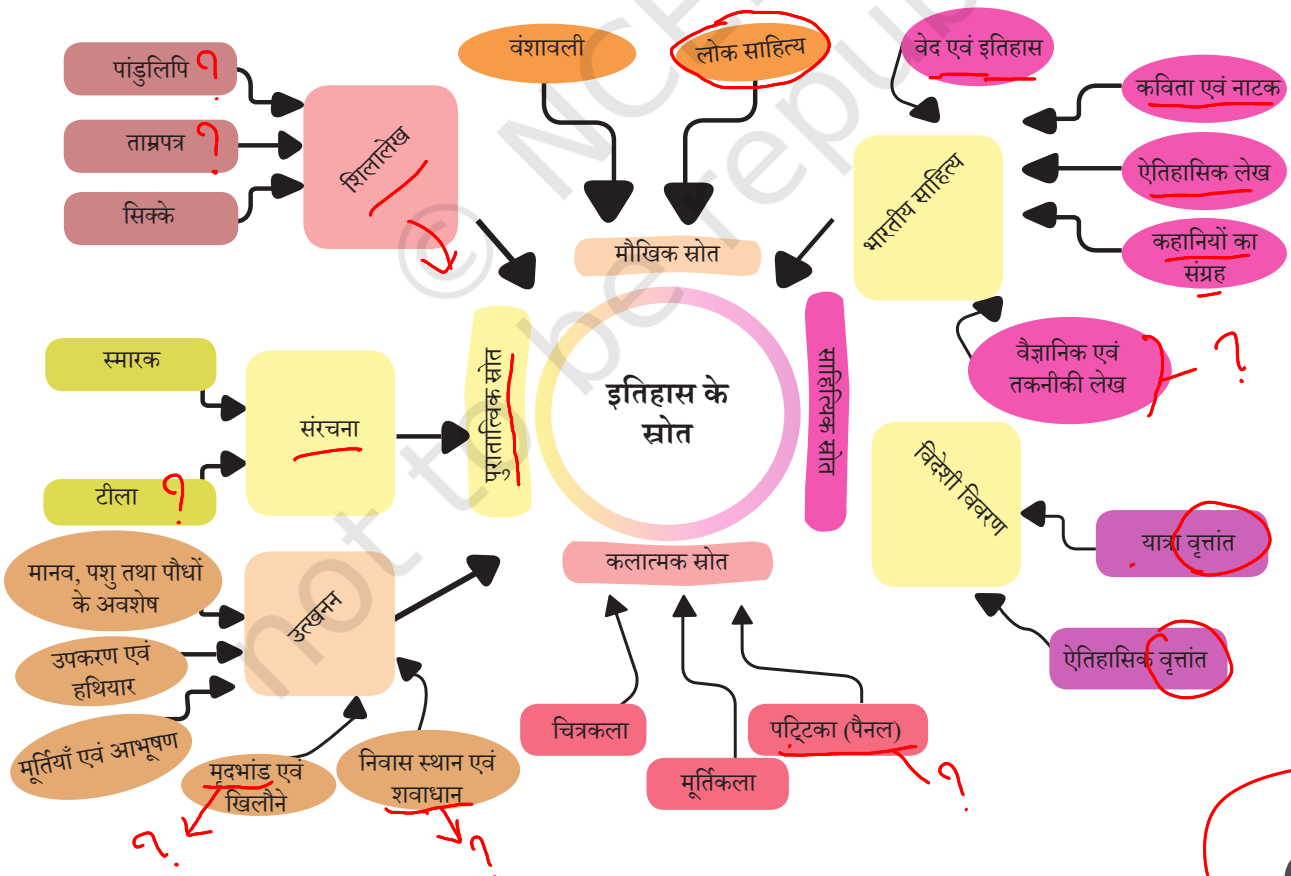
पांडुलिपि ?
ताम्रपत्र ?
सिक्के
शिलालेख
वंशावली
लोक साहित्य
मौखिक स्रोत
वेद एवं इतिहास
कविता एवं नाटक
ऐतिहासिक लेख
कहानियों का संग्रह
भारतीय साहित्य
वैज्ञानिक एवं तकनीकी लेख ?
स्मारक
संरचना
टीला ?
पुरातात्विक स्रोत
इतिहास के स्रोत
साहित्यिक स्रोत
विदेशी विवरण
यात्रा वृत्तांत
ऐतिहासिक वृत्तांत
मानव, पशु तथा पौधों के अवशेष
उपकरण एवं हथियार
मूर्तियाँ एवं आभूषण
उत्खनन
मृदभांड एवं खिलौने ?
निवास स्थान एवं शवाधान ?
कलात्मक स्रोत
चित्रकला
मूर्तिकला
पट्टिका (पैनल) ?
© NCERT not to be republished